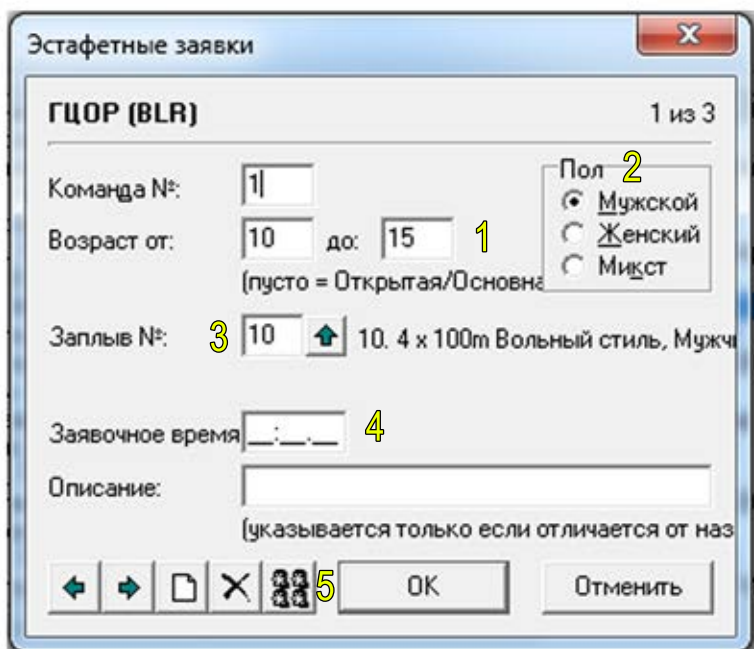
Эстафетные заявки

ГЦОР (BLR)

1 из 3

Команда №: 1

Возраст от: 10 до: 15 1

(пусто = Открытая/Основна

Пол 2
Мужской
Женский
Микст

Заплыв №: 3 10 10. 4 x 100m Вольный стиль, Мужч

Заявочное время __:__.__ 4

Описание:

(указывается только если отличается от наз

5 OK Отменить